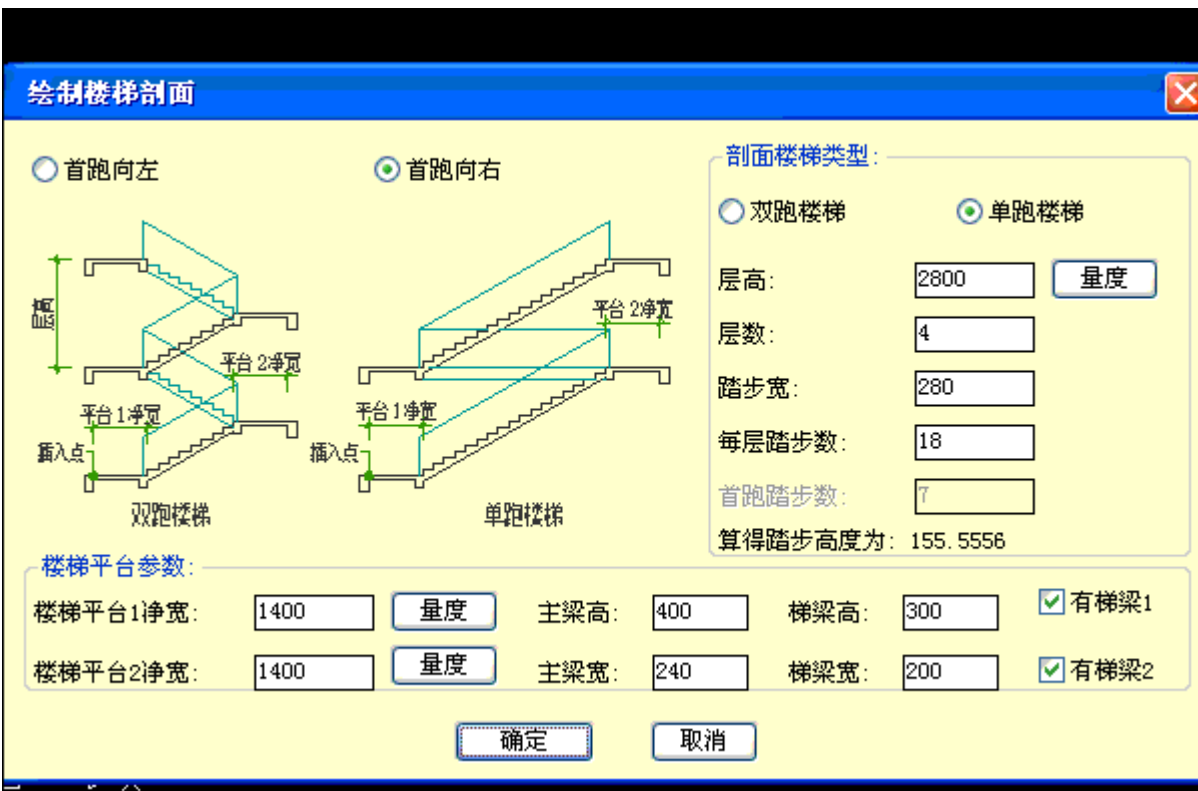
绘制楼梯剖面

首跑向左

首跑向右

层高

平台 2净宽

平台 1净宽

插入点

双跑楼梯

平台 2净宽

平台 1净宽

插入点

单跑楼梯

剖面楼梯类型:

双跑楼梯

单跑楼梯

层高: 2800 量度

层数: 4

踏步宽: 280

每层踏步数: 18

首跑踏步数: 7

算得踏步高度为: 155.5556

楼梯平台参数:

楼梯平台1净宽: 1400 量度 主梁高: 400 梯梁高: 300 有梯梁1

楼梯平台2净宽: 1400 量度 主梁宽: 240 梯梁宽: 200 有梯梁2

确定 取消